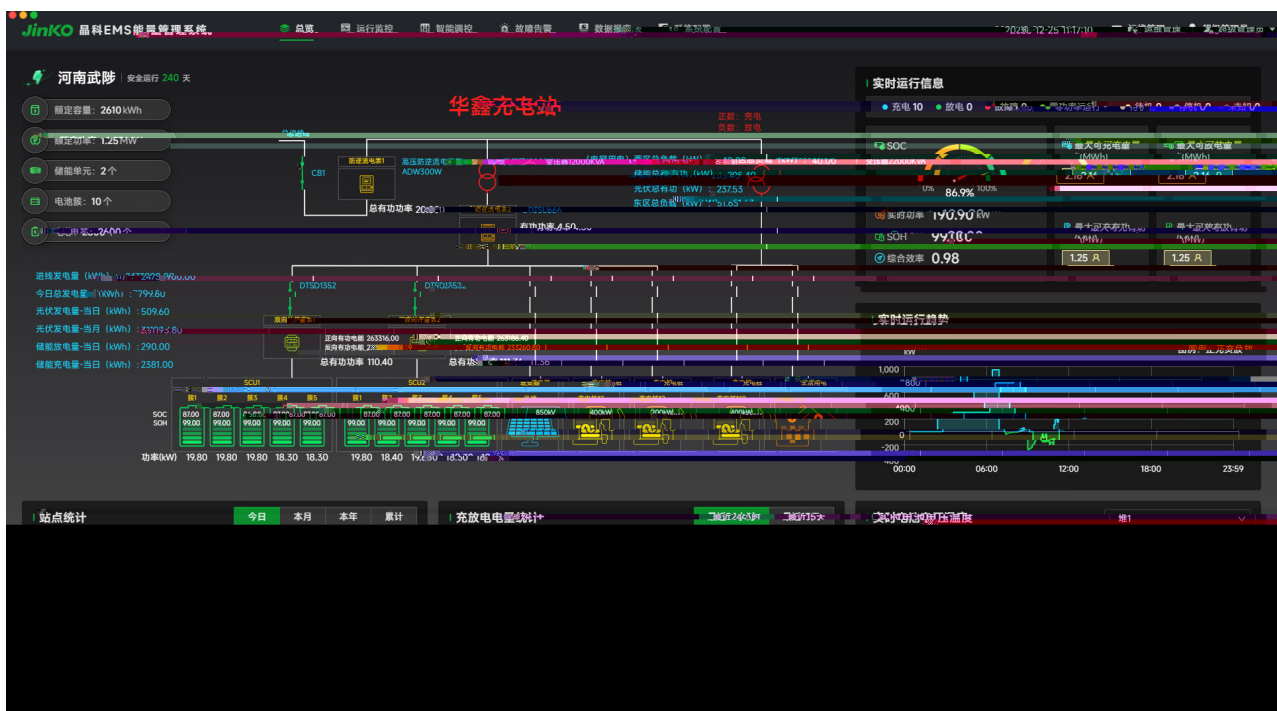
JinKO 晶科EMS能量管理系统

总览 运行监控 智能调控 故障告警 数据报表 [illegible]

2023-12-25 11:17:10 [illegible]

河南武陟 | 安全运行 240 天

额定容量: 2610 kWh

额定功率: 1.25MW

储能单元: 2个

电池簇: 10个

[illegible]

华鑫充电站

正数: 充电
负数: 放电

CB1

防逆流电表1

高压防逆流电表
ADW300W

变压器12000kVA

储能总有功功率(kW): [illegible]

光伏总有功(kW): 237.53

东区总负载(kW): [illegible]

总有功功率 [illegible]

有功功率 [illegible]

进线发电量(kWh): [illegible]

今日总发电量(kWh): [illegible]

光伏发电量-当日(kWh): 509.60

光伏发电量-当日(kWh): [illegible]

储能放电量-当日(kWh): 290.00

储能充电量-当日(kWh): 2381.00

DTSD1352

DTSD1352

正向有功电能 263316.00
反向有功电能 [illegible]

正向有功电能 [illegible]
反向有功电能 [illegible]

总有功功率 110.40

总有功 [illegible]

SCU1

SCU2

SOC
SOH

簇1 簇2 簇3 簇4 簇5

87.00 87.00 87.00 87.00 87.00
99.00 99.00 99.00 99.00 99.00

簇1 簇2 簇3 簇4 簇5

87.00 87.00 87.00 87.00 87.00
99.00 99.00 99.00 99.00 99.00

850kW 400kW 200kW 400kW

功率(kW) 19.80 19.80 19.80 18.30 18.30 19.80 18.40 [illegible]

实时运行信息

充电 10 放电 0 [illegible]

SOC

86.9%

0% 100%

最大可充电量 (MWh)

2.16

最大可放电量 (MWh)

2.16

实时功率 190.90 kW

SOH 99.00

最大可充功率 (MW)

最大可放功率 (MW)

综合效率 0.98

1.25

1.25

实时运行趋势

kW

1,000
800
600
400
200
0
-200
-400

00:00 06:00 12:00 18:00 23:59

站点统计

今日 本月 本年 累计

充放电电量统计

近24小时 近15天

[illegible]

堆1